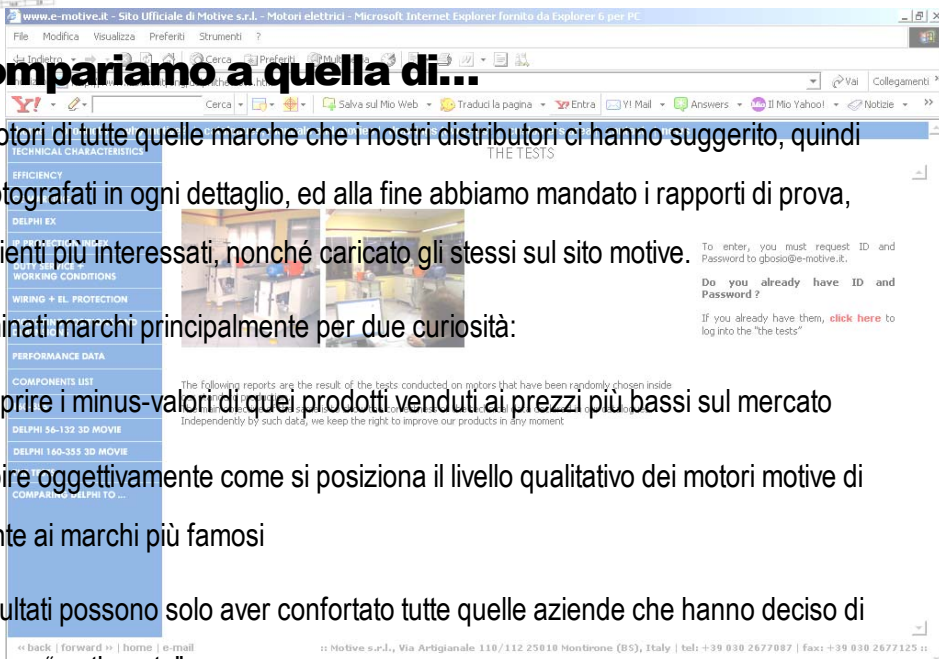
www.e-motive.it - Sito Ufficiale di Motive s.r.l. - Motori elettrici - Microsoft Internet Explorer fornito da Explorer 6 per PC

File Modifica Visualizza Preferiti Strumenti ?

Indietro Cerca Preferiti Multimedia

mpariamo a quella di...

Vai Collegamenti

Y! Cerca Salva sul Mio Web Traduci la pagina Entra Y! Mail Answers Il Mio Yahoo! Notizie

otori di tutte quelle marche che i nostri distributori ci hanno suggerito, quindi

TECHNICAL CHARACTERISTICS

THE TESTS

EFFICIENCY

otografati in ogni dettaglio, ed alla fine abbiamo mandato i rapporti di prova,

DELPHI EX

ienti più interessati, nonché caricato gli stessi sul sito motive.

DUTY SERVICE + WORKING CONDITIONS

To enter, you must request ID and Password to gbosio@e-motive.it.

WIRING + EL. PROTECTION

Do you already have ID and Password ?

inati marchi principalmente per due curiosità:

If you already have them, click here to log into the "the tests"

PERFORMANCE DATA

COMPONENTS LIST

The following reports are the result of the tests conducted on motors that have been randomly chosen inside

prire i minus-valori di quei prodotti venduti ai prezzi più bassi sul mercato

DELPHI 56-132 3D MOVIE

Independently by such data, we keep the right to improve our products in any moment

DELPHI 160-355 3D MOVIE

ire oggettivamente come si posiziona il livello qualitativo dei motori motive di

COMPARING DELPHI TO ...

nte ai marchi più famosi

ultati possono solo aver confortato tutte quelle aziende che hanno deciso di

« back | forward » | home | e-mail

:: Motive s.r.l., Via Artigianale 110/112 25010 Montirone (BS), Italy | tel: +39 030 2677087 | fax: +39 030 2677125 ::